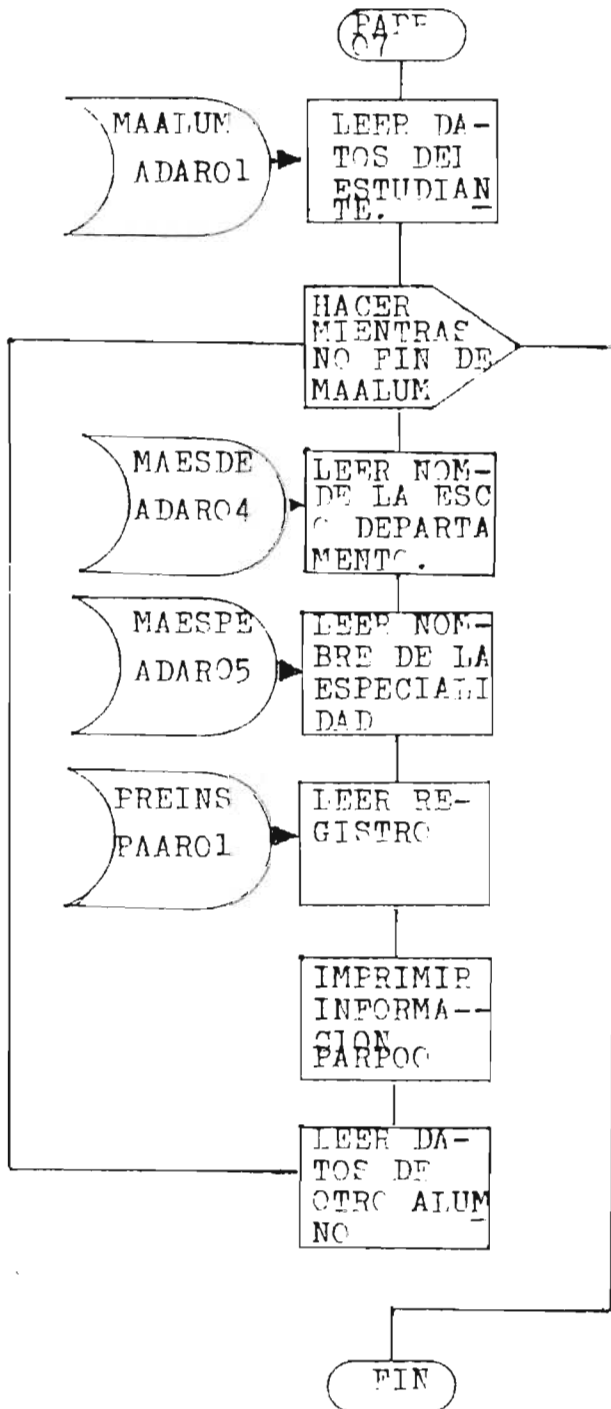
PARE
07

MAALUM
ADAR01

LEER DATOS DEI ESTUDIANTE.

HACER MIENTRAS NO FIN DE MAALUM

MAESDE
ADAR04

LEER NOMDE LA ESC O DEPARTAMENTO.

MAESPE
ADAR05

LEER NOMBRE DE LA ESPECIALIDAD

PREINS
PAAR01

LEER REGISTRO

IMPRIMIR INFORMACION PARP00

LEER DATOS DE OTRO ALUMNO

FIN